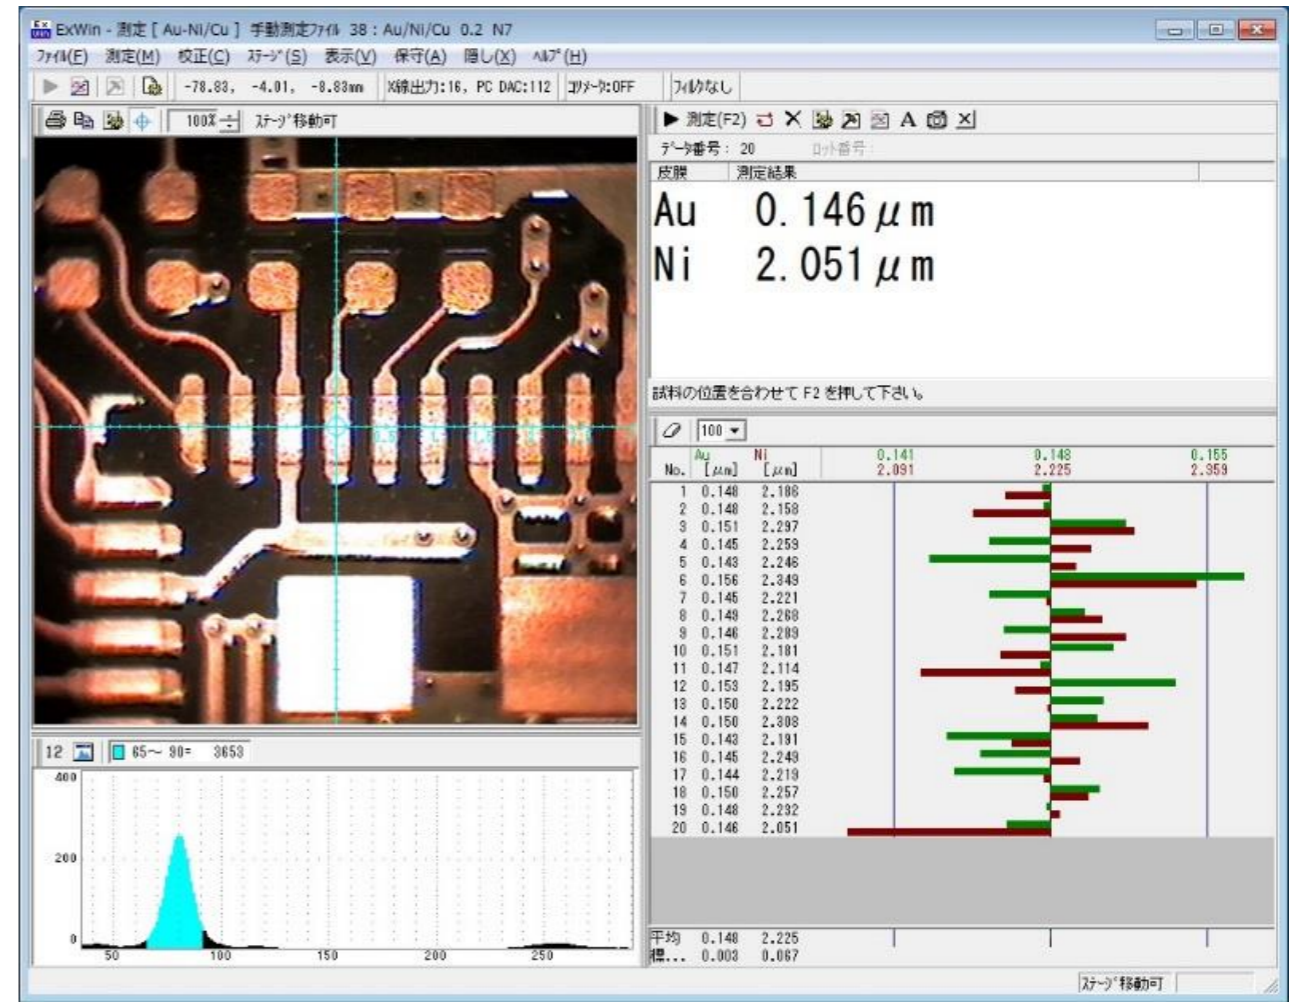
ExWin - 測定 [ Au-Ni/Cu ] 手動測定ﾌｧｲﾙ 38 : Au/Ni/Cu 0.2 N7

ﾌｧｲﾙ(F) 測定(M) 校正(C) ｽﾃｰｼﾞ(S) 表示(V) 保守(A) 隠し(X) ﾍﾙﾌﾟ(H)

-78.83, -4.01, -8.83mm X線出力:16, PC DAC:112 ｺﾘﾒｰﾀ:OFF ﾌｨﾙﾀなし

100% ｽﾃｰｼﾞ移動可

測定(F2) A

ﾃﾞｰﾀ番号: 20 ロット番号:

皮膜 測定結果

Au 0.146 $\mu$m
Ni 2.051 $\mu$m

試料の位置を合わせて F2 を押して下さい。

100

| No. | Au [$\mu$m] | Ni [$\mu$m] |
|---|---|---|
| 1 | 0.148 | 2.186 |
| 2 | 0.148 | 2.158 |
| 3 | 0.151 | 2.297 |
| 4 | 0.145 | 2.259 |
| 5 | 0.143 | 2.246 |
| 6 | 0.156 | 2.349 |
| 7 | 0.145 | 2.221 |
| 8 | 0.149 | 2.268 |
| 9 | 0.146 | 2.289 |
| 10 | 0.151 | 2.181 |
| 11 | 0.147 | 2.114 |
| 12 | 0.153 | 2.195 |
| 13 | 0.150 | 2.222 |
| 14 | 0.150 | 2.308 |
| 15 | 0.143 | 2.191 |
| 16 | 0.145 | 2.243 |
| 17 | 0.144 | 2.219 |
| 18 | 0.150 | 2.257 |
| 19 | 0.148 | 2.232 |
| 20 | 0.146 | 2.051 |
| 平均 | 0.148 | 2.225 |
| 標... | 0.003 | 0.067 |

0.141 0.148 0.155
2.091 2.225 2.359

12 65～ 90= 3653

400
200
0
50 100 150 200 250

ｽﾃｰｼﾞ移動可